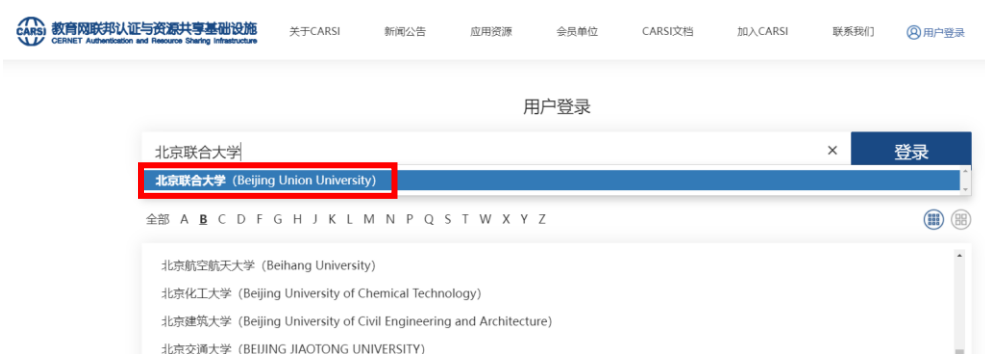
CARSI 教育网联邦认证与资源共享基础设施
CERNET Authentication and Resource Sharing Infrastructure

关于CARSI 新闻公告 应用资源 会员单位 CARSI文档 加入CARSI 联系我们 用户登录

用户登录

北京联合大学 ×

登录

北京联合大学 (Beijing Union University)

全部 A B C D F G H J K L M N P Q S T W X Y Z

北京航空航天大学 (Beihang University)
北京化工大学 (Beijing University of Chemical Technology)
北京建筑大学 (Beijing University of Civil Engineering and Architecture)
北京交通大学 (BEIJING JIAOTONG UNIVERSITY)